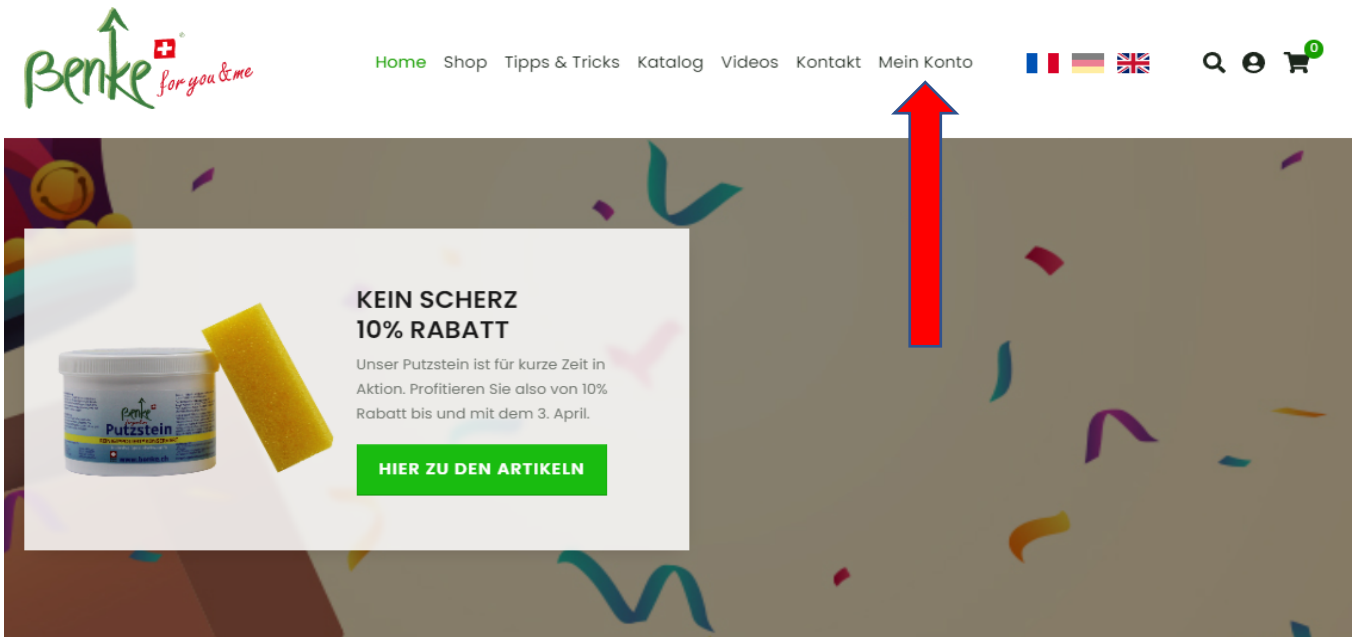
Benke for you & me

Home Shop Tipps & Tricks Katalog Videos Kontakt Mein Konto

0

KEIN SCHERZ
10% RABATT

Unser Putzstein ist für kurze Zeit in Aktion. Profitieren Sie also von 10% Rabatt bis und mit dem 3. April.

HIER ZU DEN ARTIKELN

Benke
Putzstein
www.benke.ch